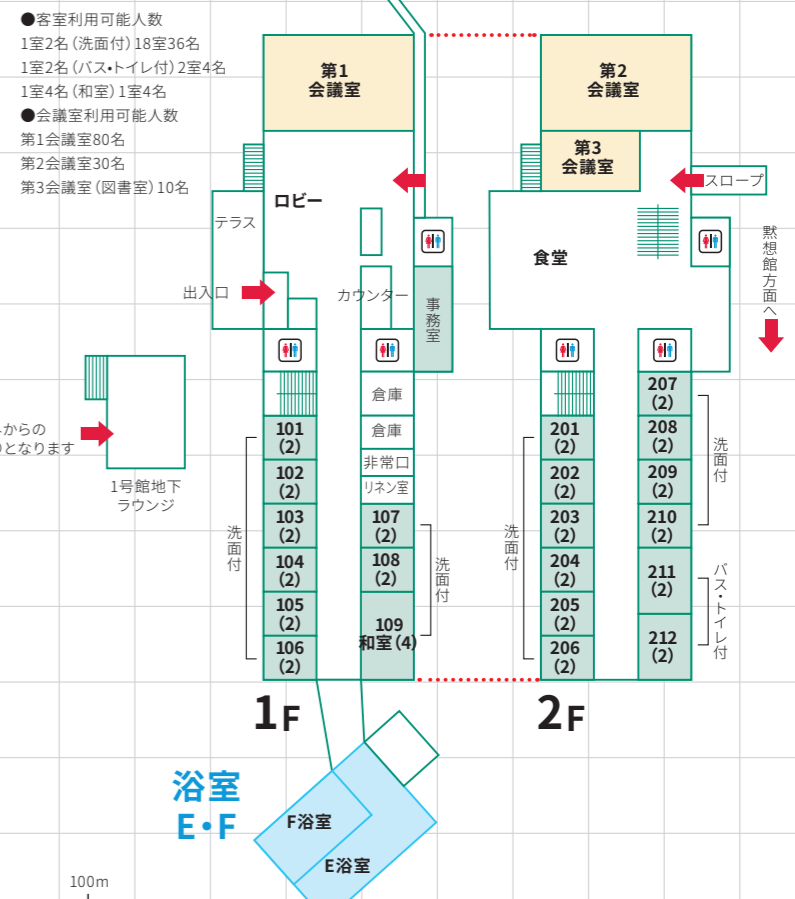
●客室利用可能人数
1室2名（洗面付）18室36名
1室2名（バス・トイレ付）2室4名
1室4名（和室）1室4名
●会議室利用可能人数
第1会議室80名
第2会議室30名
第3会議室（図書室）10名

第1
会議室

第2
会議室

第3
会議室

スロープ

ロビー

テラス

食堂

黙想館方面へ

出入口

カウンター

事務室

からの
となります

1号館地下
ラウンジ

倉庫
倉庫
非常口
リネン室

101 (2)
102 (2)
103 (2)
104 (2)
105 (2)
106 (2)

洗面付

107 (2)
108 (2)
109
和室（4）

洗面付

201 (2)
202 (2)
203 (2)
204 (2)
205 (2)
206 (2)

洗面付

207 (2)
208 (2)
209 (2)
210 (2)

洗面付

211 (2)
212 (2)

バス・トイレ付

1F

2F

浴室
E・F

F浴室
E浴室

100m